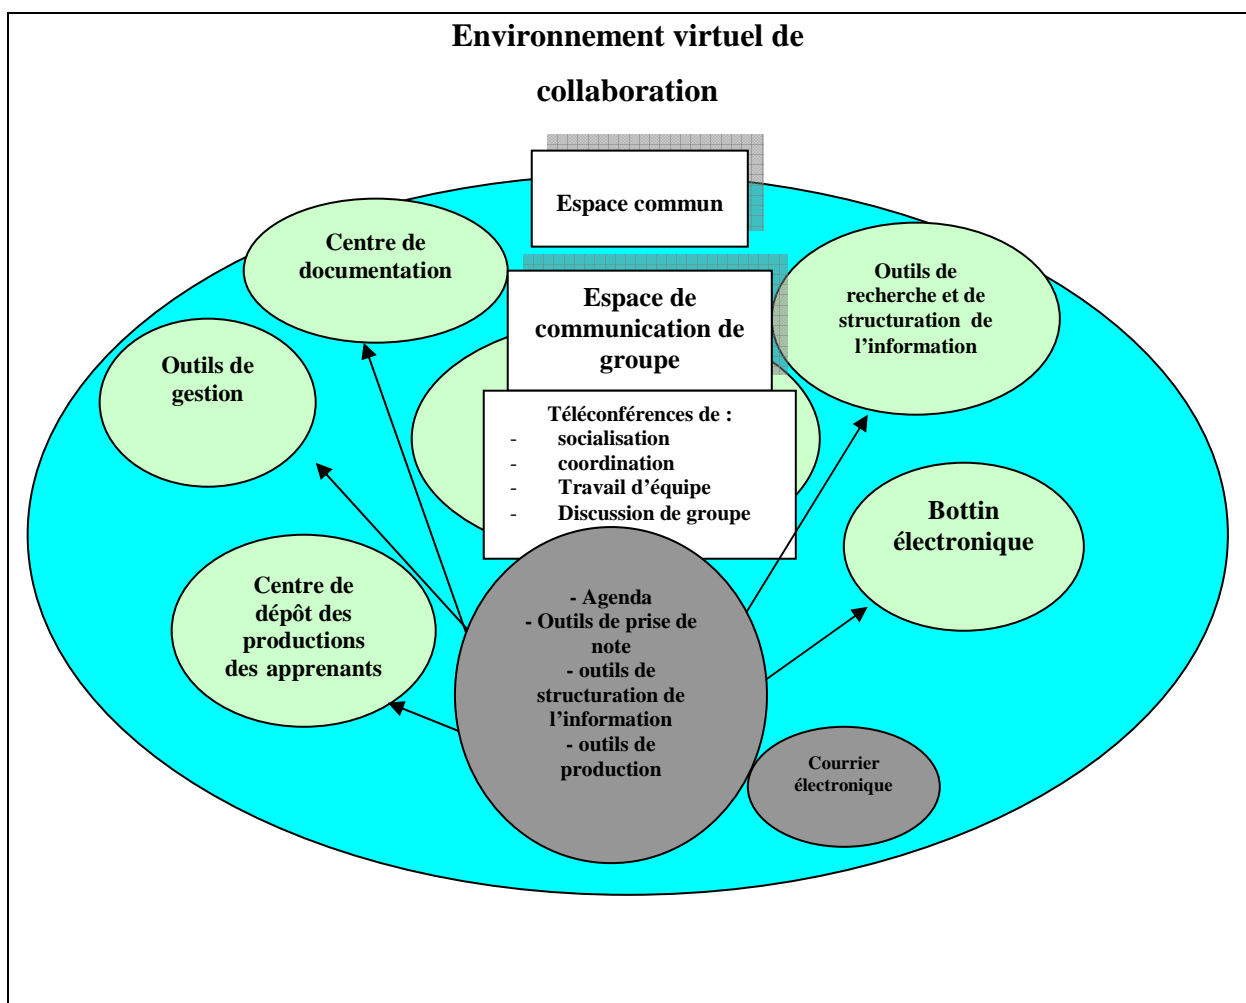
Environnement virtuel de collaboration

Espace commun

Centre de documentation

Espace de communication de groupe

Outils de recherche et de structuration de l'information

Outils de gestion

Téléconférences de :
- socialisation
- coordination
- Travail d'équipe
- Discussion de groupe

Bottin électronique

Centre de dépôt des productions des apprenants

- Agenda
- Outils de prise de note
- outils de structuration de l'information
- outils de production

Courrier électronique